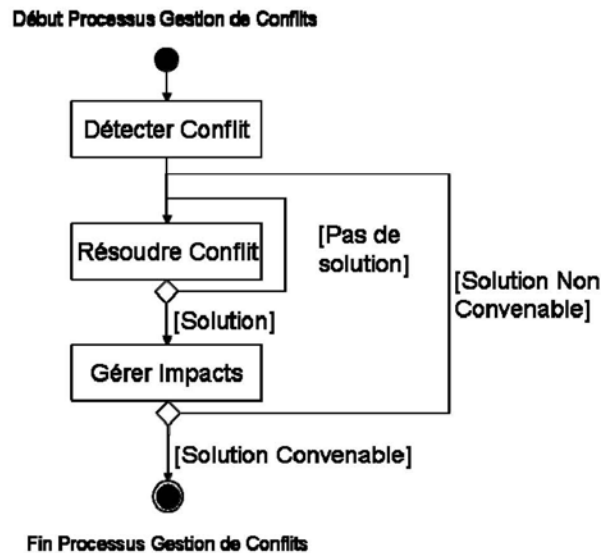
Début Processus Gestion de Conflits

Détecter Conflit

Résoudre Conflit

[Pas de solution]

[Solution Non Convenable]

[Solution]

Gérer Impacts

[Solution Convenable]

Fin Processus Gestion de Conflits